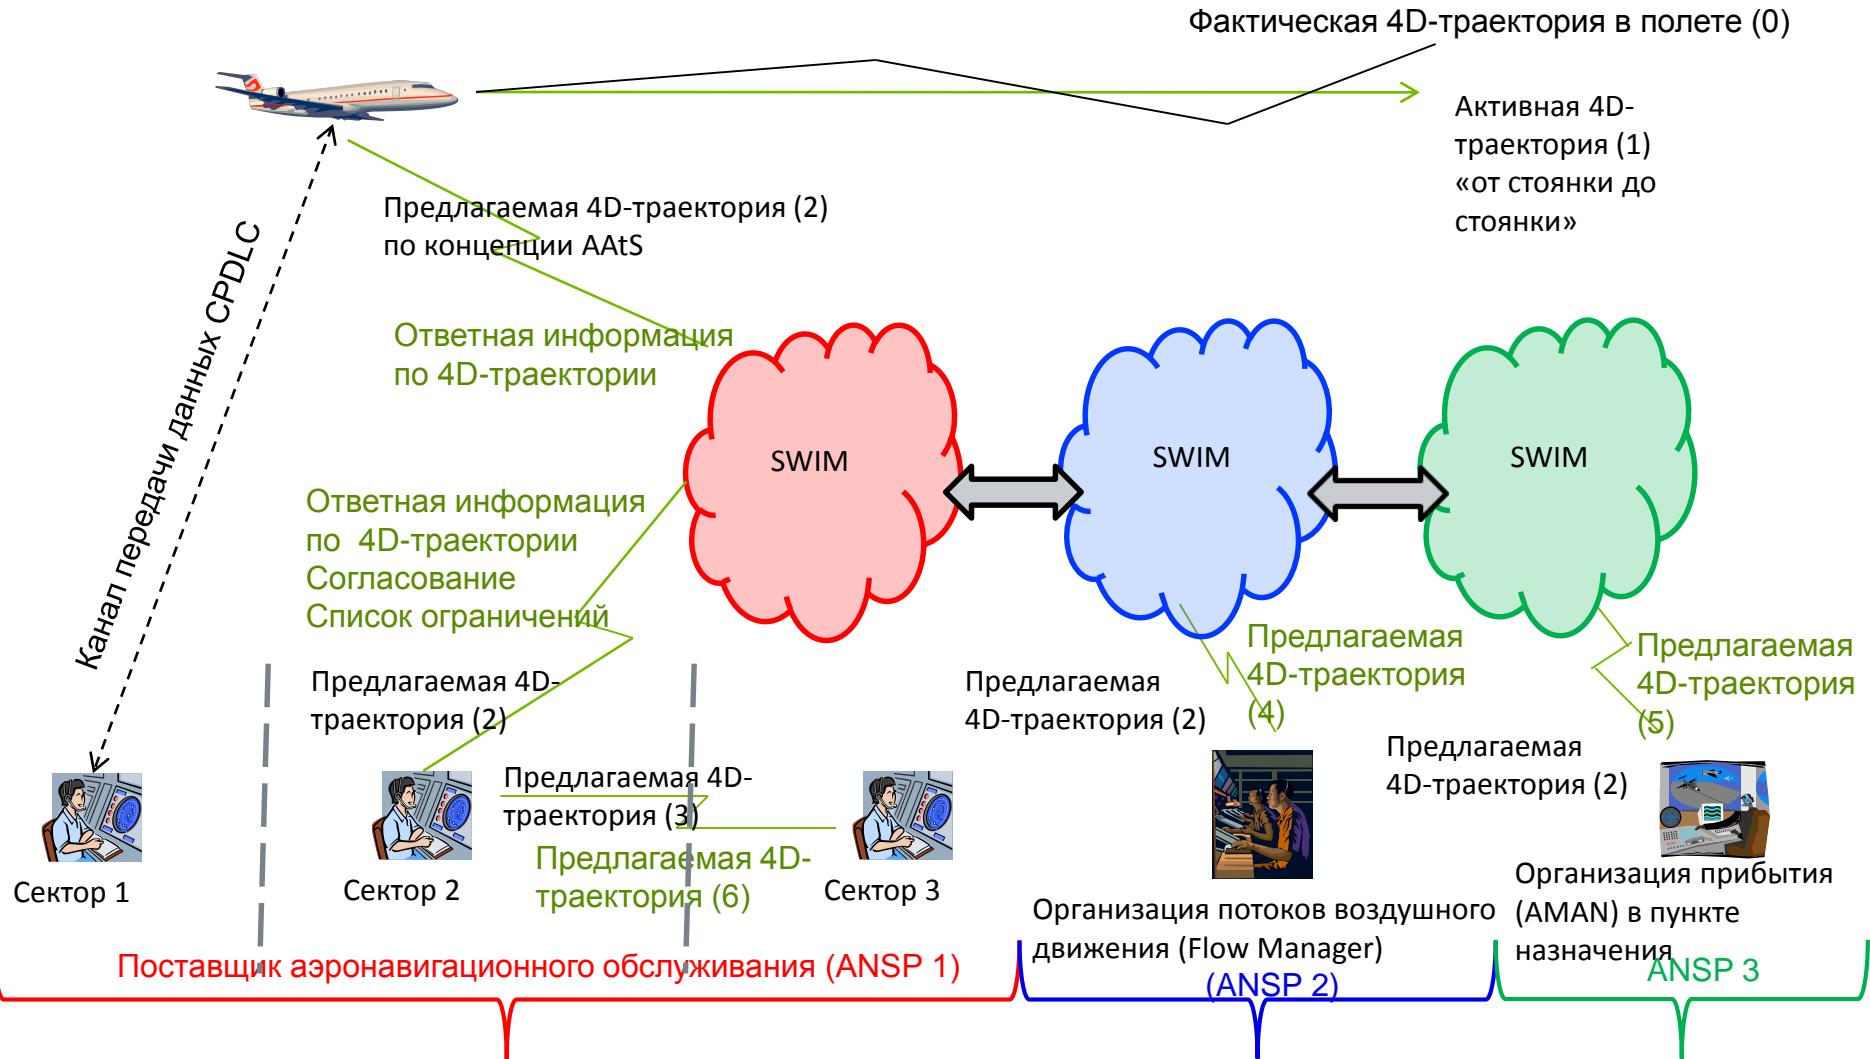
Фактическая 4D-траектория в полете (0)

Активная 4D-траектория (1) «от стоянки до стоянки»

Предлагаемая 4D-траектория (2) по концепции AAtS

Канал передачи данных CPDLC

Ответная информация по 4D-траектории

SWIM

SWIM

SWIM

Ответная информация по 4D-траектории Согласование Список ограничений

Предлагаемая 4D-траектория (2)

Предлагаемая 4D-траектория (2)

Предлагаемая 4D-траектория (4)

Предлагаемая 4D-траектория (5)

Предлагаемая 4D-траектория (2)

Предлагаемая 4D-траектория (3)

Предлагаемая 4D-траектория (6)

Сектор 1

Сектор 2

Сектор 3

Организация потоков воздушного движения (Flow Manager)

Организация прибытия (AMAN) в пункте назначения

Поставщик аэронавигационного обслуживания (ANSP 1)

(ANSP 2)

ANSP 3